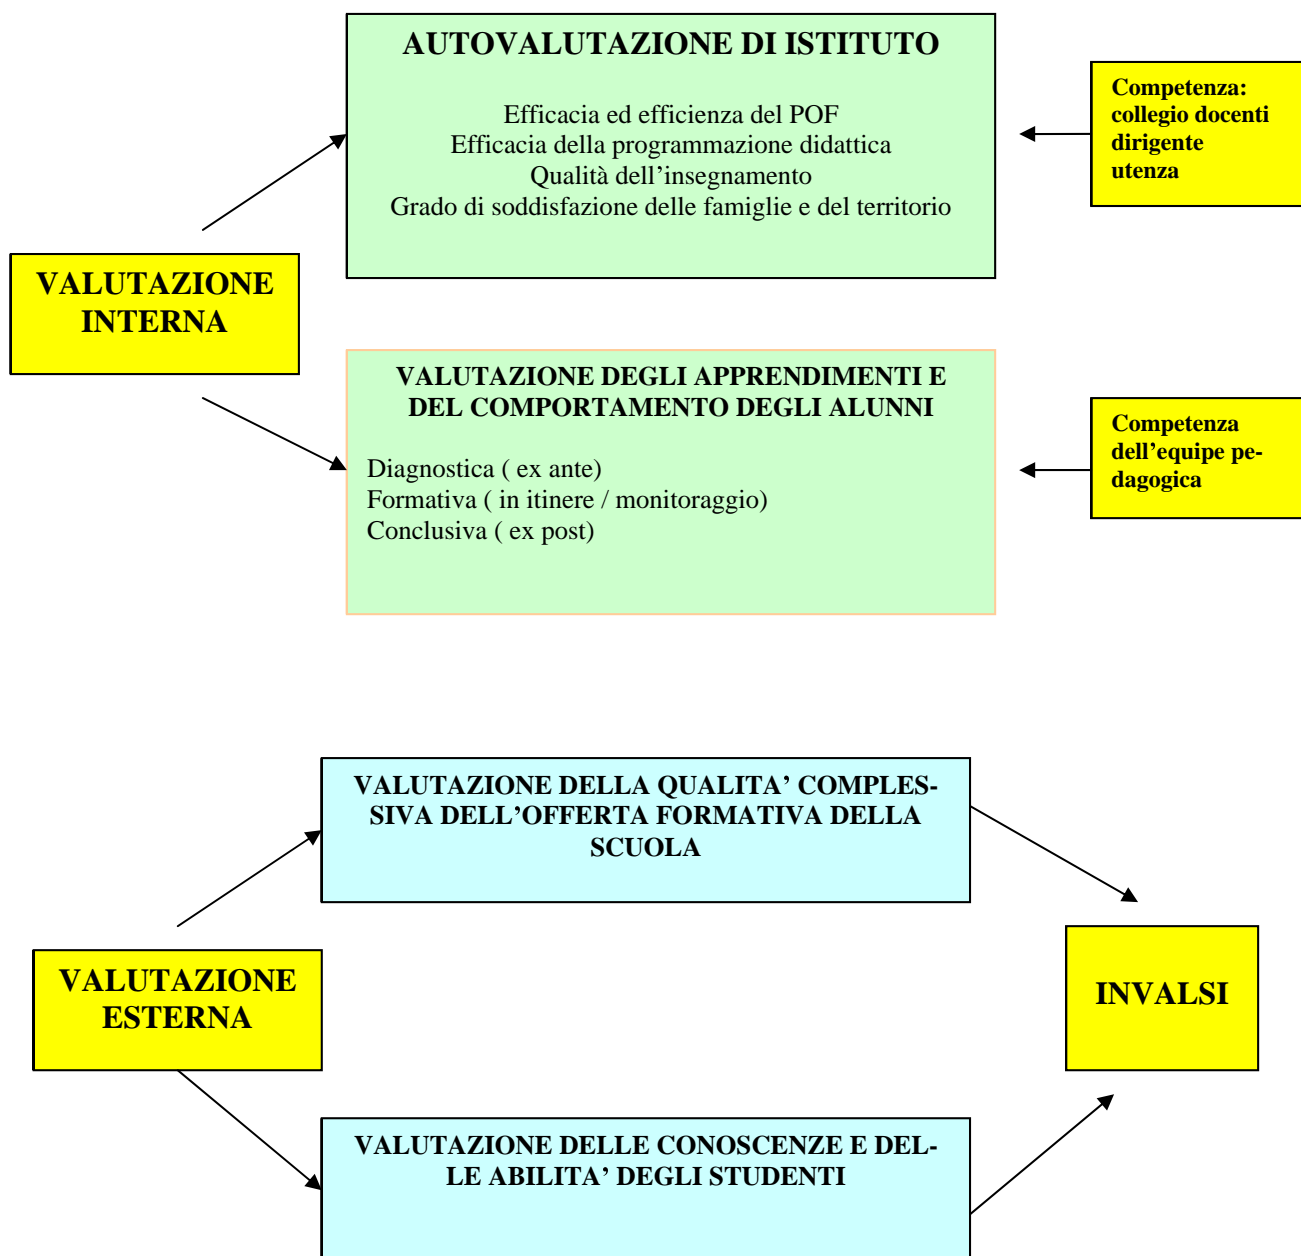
AUTOVALUTAZIONE DI ISTITUTO

Efficacia ed efficienza del POF
Efficacia della programmazione didattica
Qualità dell'insegnamento
Grado di soddisfazione delle famiglie e del territorio

Competenza: collegio docenti dirigente utenza

VALUTAZIONE INTERNA

VALUTAZIONE DEGLI APPRENDIMENTI E DEL COMPORTAMENTO DEGLI ALUNNI

Diagnostica ( ex ante)
Formativa ( in itinere / monitoraggio)
Conclusiva ( ex post)

Competenza dell'equipe pedagogica

VALUTAZIONE DELLA QUALITA' COMPLESSIVA DELL'OFFERTA FORMATIVA DELLA SCUOLA

VALUTAZIONE ESTERNA

INVALSI

VALUTAZIONE DELLE CONOSCENZE E DELLE ABILITA' DEGLI STUDENTI